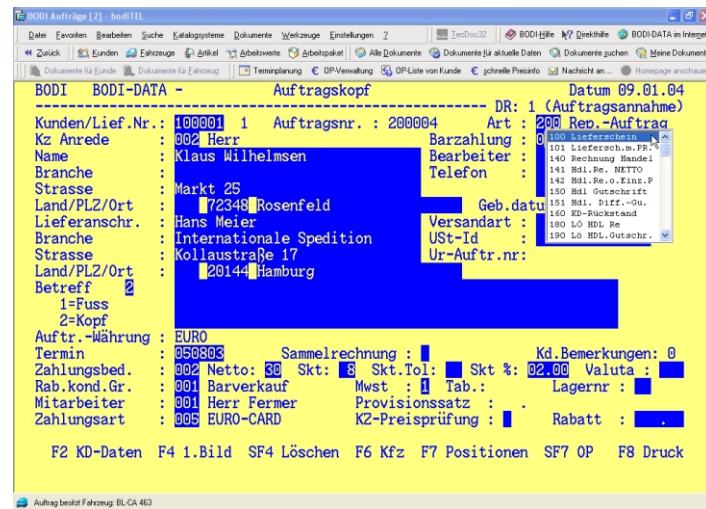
BODI Aufträge [2] - bodiTEL

Datei Favoriten Bearbeiten Suche Katalogsysteme Dokumente Werkzeuge Einstellungen ? TecDoc32 BODI-Hilfe Direkthilfe BODI-DATA im Internet

Zurück Kunden Fahrzeuge Artikel Arbeitswerte Arbeitspaket Alle Dokumente Dokumente für aktuelle Daten Dokumente suchen Meine Dokument

Dokumente für Kunde Dokumente für Fahrzeug Terminplanung OP-Verwaltung OP-Liste von Kunde schnelle Preisinfo Nachricht an... Homepage anschaue

BODI BODI-DATA - Auftragskopf Datum 09.01.04

DR: 1 (Auftragsannahme)

Kunden/Lief.Nr.: 100001 1 Auftragsnr. : 200004 Art : 200 Rep.-Auftrag

Kz Anrede : 002 Herr Barzahlung :

Name : Klaus Wilhelmsen Bearbeiter :

Branche : Telefon :

Strasse : Markt 25

Land/PLZ/Ort : 72348 Rosenfeld Geb.datu

Lieferanschr. : Hans Meier Versandart :

Branche : Internationale Spedition USt-Id :

Strasse : Kollaustraße 17 Ur-Auftr.nr:

Land/PLZ/Ort : 20144 Hamburg

Betreff 2

1=Fuss

2=Kopf

100 Lieferschein
101 Liefersch.m.PR.
140 Rechnung Handel
141 Hdl.Re. NETTO
142 Hdl.Re.o.Einz.P
150 Hdl Gutschrift
151 Hdl. Diff.-Gu.
160 KD-Rückstand
180 LÖ HDL Re
190 LÖ HDL.Gutschr.

Auftr.-Währung : EURO

Termin : 050803 Sammelrechnung : Kd.Bemerkungen: 0

Zahlungsbed. : 002 Netto: 30 Skt: 8 Skt.Tol: Skt %: 02.00 Valuta :

Rab.kond.Gr. : 001 Barverkauf Mwst : 1 Tab.: Lagernr :

Mitarbeiter : 001 Herr Fermer Provisionssatz : .

Zahlungsart : 005 EURO-CARD KZ-Preisprüfung : Rabatt : .

F2 KD-Daten F4 1.Bild SF4 Löschen F6 Kfz F7 Positionen SF7 OP F8 Druck

Auftrag besitzt Fahrzeug: BL-CA 463